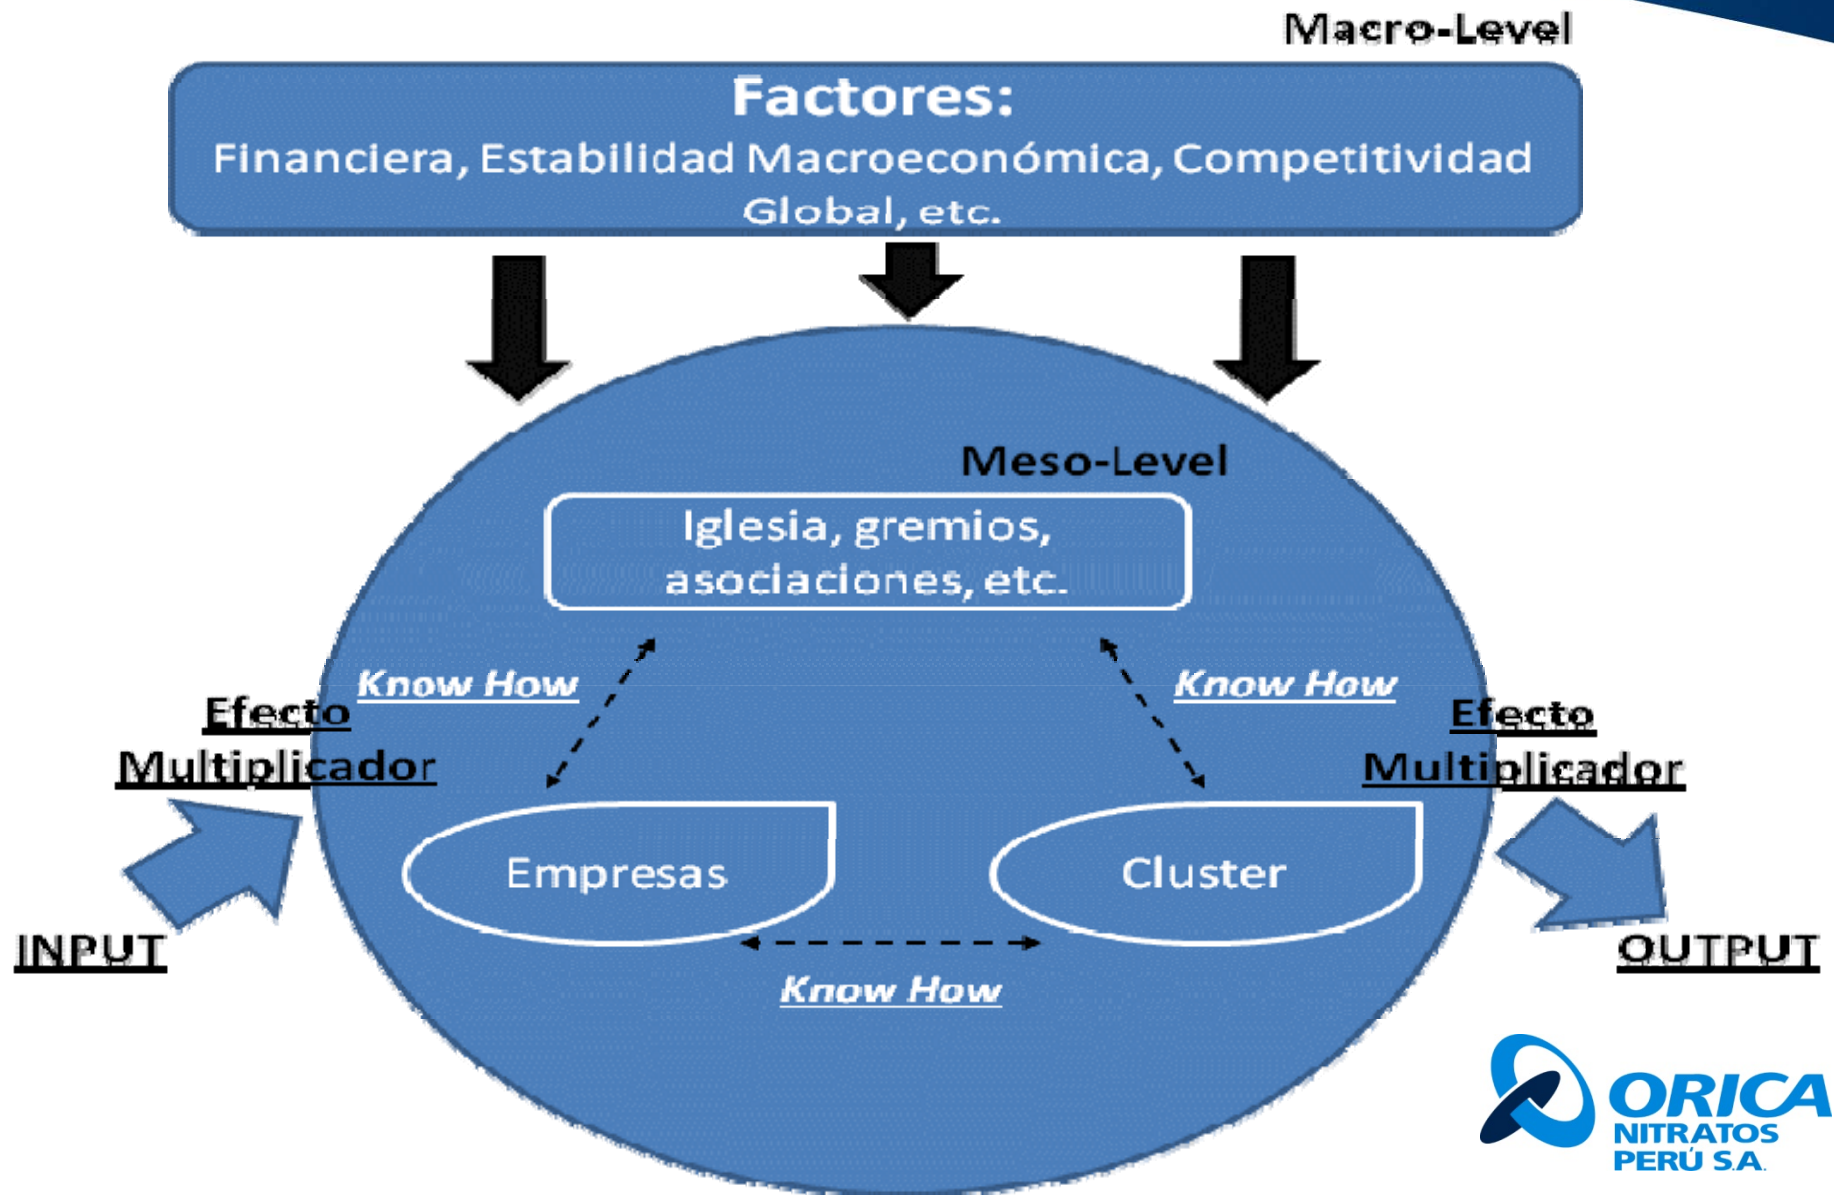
Macro-Level

Factores:
Financiera, Estabilidad Macroeconómica, Competitividad Global, etc.

Meso-Level

Iglesia, gremios, asociaciones, etc.

Know How

Know How

Efecto Multiplicador

Efecto Multiplicador

Empresas

Cluster

INPUT

OUTPUT

Know How

ORICA
NITRATOS
PERÚ S.A.